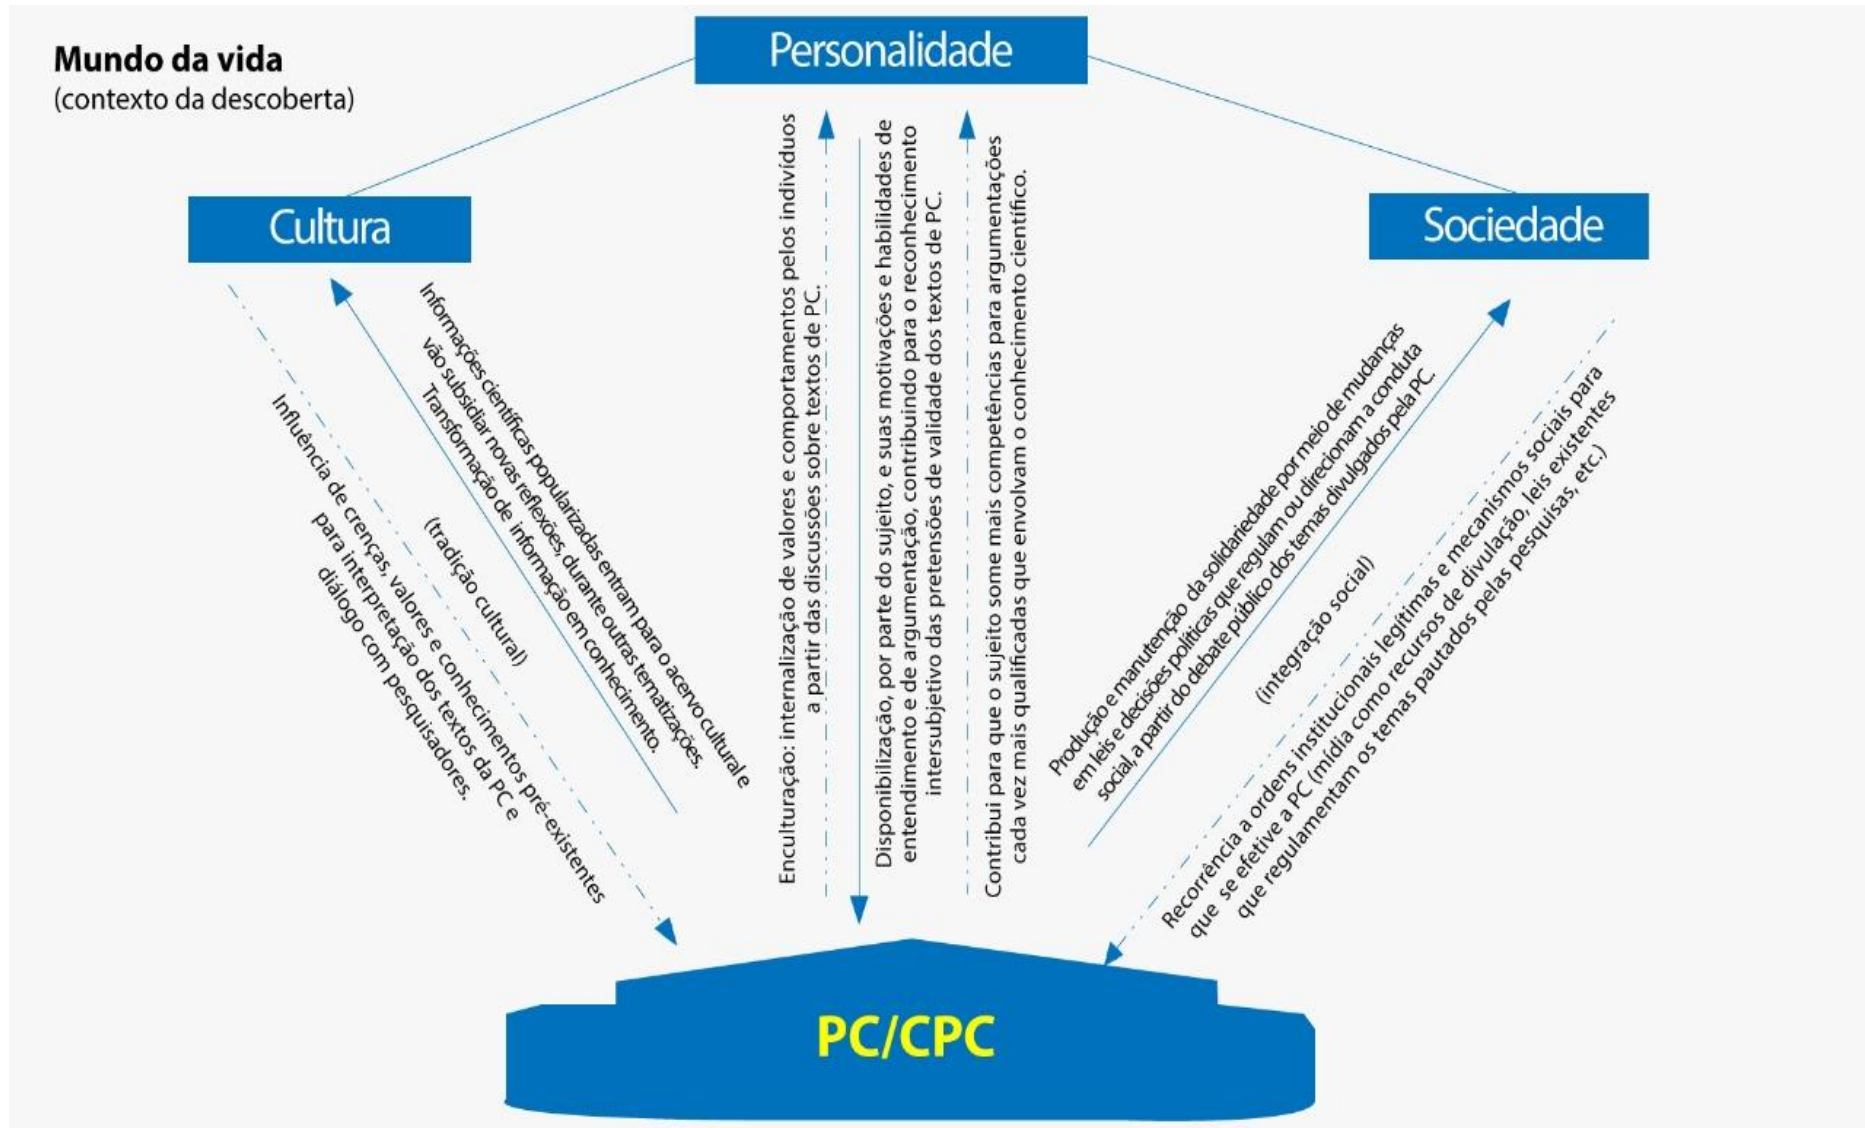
Mundo da vida
(contexto da descoberta)

Personalidade

Cultura

Sociedade

Informações científicas popularizadas entram para o acervo cultural e vão subsidiar novas reflexões, durante outras tematizações. Transformação de informação em conhecimento.

(tradição cultural)

Influência de crenças, valores e conhecimentos pré-existentes para interpretação dos textos da PC e diálogo com pesquisadores.

Enculturação: internalização de valores e comportamentos pelos indivíduos a partir das discussões sobre textos de PC.

Disponibilização, por parte do sujeito, e suas motivações e habilidades de entendimento e de argumentação, contribuindo para o reconhecimento intersubjetivo das pretensões de validade dos textos de PC.

Contribui para que o sujeito some mais competências para argumentações cada vez mais qualificadas que envolvam o conhecimento científico.

Produção e manutenção da solidariedade por meio de mudanças em leis e decisões políticas que regulam ou direcionam a conduta social, a partir do debate público dos temas divulgados pela PC.

(integração social)

Recorrência a ordens institucionais legítimas e mecanismos sociais para que se efetive a PC (mídia como recursos de divulgação, leis existentes que regulamentam os temas pautados pelas pesquisas, etc.)

PC/CPC